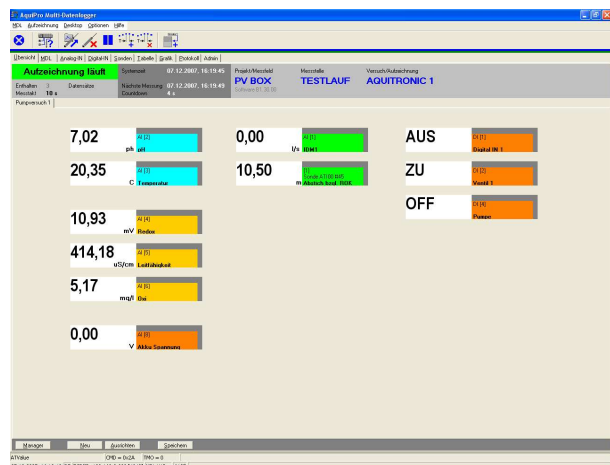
AquiPro Multi-Datenlogger

MDL Aufzeichnung Desktop Optionen Hilfe

Übersicht MDL Analog-IN Digital-IN Sonden Tabelle Grafik Protokoll Admin

Aufzeichnung läuft

Enthalten 3 Datensätze
Messtakt 10 s

Systemzeit 07.12.2007, 16:19:45
Nächste Messung 07.12.2007, 16:19:49
Countdown 4 s

Projekt/Messfeld
PV BOX
Software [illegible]

Messstelle
TESTLAUF

Versuch/Aufzeichnung
AQUITRONIC 1

Pumpversuch 1

7,02 ph
AI [2]
pH

20,35 C
AI [3]
Temperatur

10,93 mV
AI [4]
Redox

414,18 uS/cm
AI [5]
Leitfähigkeit

5,17 mg/l
AI [6]
Oxi

0,00 V
AI [8]
Akku Spannung

0,00 l/s
AI [1]
IDM1

10,50 m
[1]
Sonde AT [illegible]
Abstich bezl. ROK

AUS
DI [1]
Digital IN 1

ZU
DI [2]
Ventil 1

OFF
DI [4]
Pumpe

Manager Neu Ausrichten Speichern

ATValue CMD = 0x2A TMO = 0